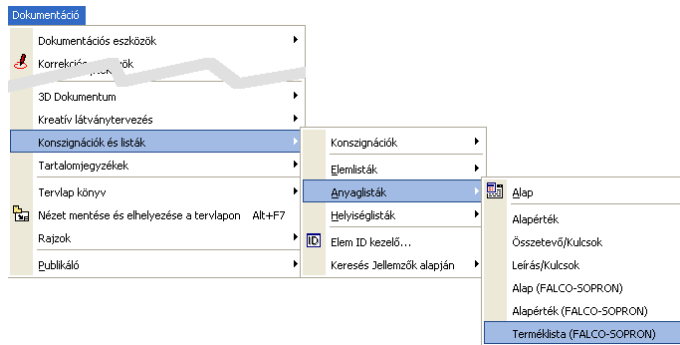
Dokumentáció

Dokumentációs eszközök
Korrekciós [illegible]ök
3D Dokumentum
Kreatív látványtervezés
Konszignációk és listák
Tartalomjegyzékek
Tervlap könyv
Nézet mentése és elhelyezése a tervlapon Alt+F7
Rajzok
Publikáló

Konszignációk
Elemlisták
Anyaglisták
Helyiséglisták
Elem ID kezelő...
Keresés Jellemzők alapján

Alap
Alapérték
Összetevő/Kulcsok
Leírás/Kulcsok
Alap (FALCO-SOPRON)
Alapérték (FALCO-SOPRON)
Terméklista (FALCO-SOPRON)